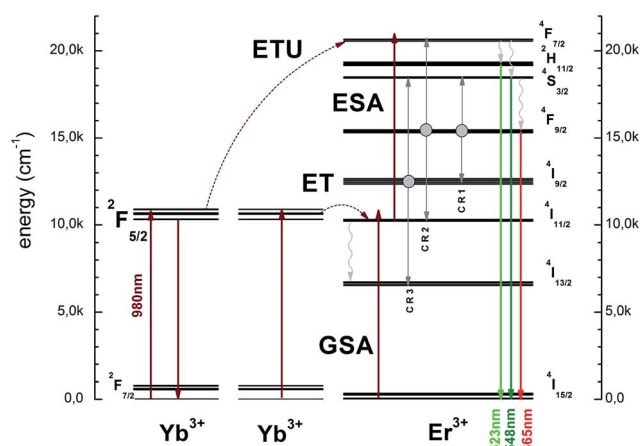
energy (cm$^{-1}$)

20,0k
15,0k
10,0k
5,0k
0,0

20,0k
15,0k
10,0k
5,0k
0,0

ETU
ESA
ET
GSA

$^2F_{5/2}$
980nm
$^2F_{7/2}$

CR 1
CR 2
CR 3

$^4F_{7/2}$
$^2H_{11/2}$
$^4S_{3/2}$
$^4F_{9/2}$
$^4I_{9/2}$
$^4I_{11/2}$
$^4I_{13/2}$
$^4I_{15/2}$

Yb$^{3+}$
Yb$^{3+}$
Er$^{3+}$

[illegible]23nm
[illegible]48nm
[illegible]65nm